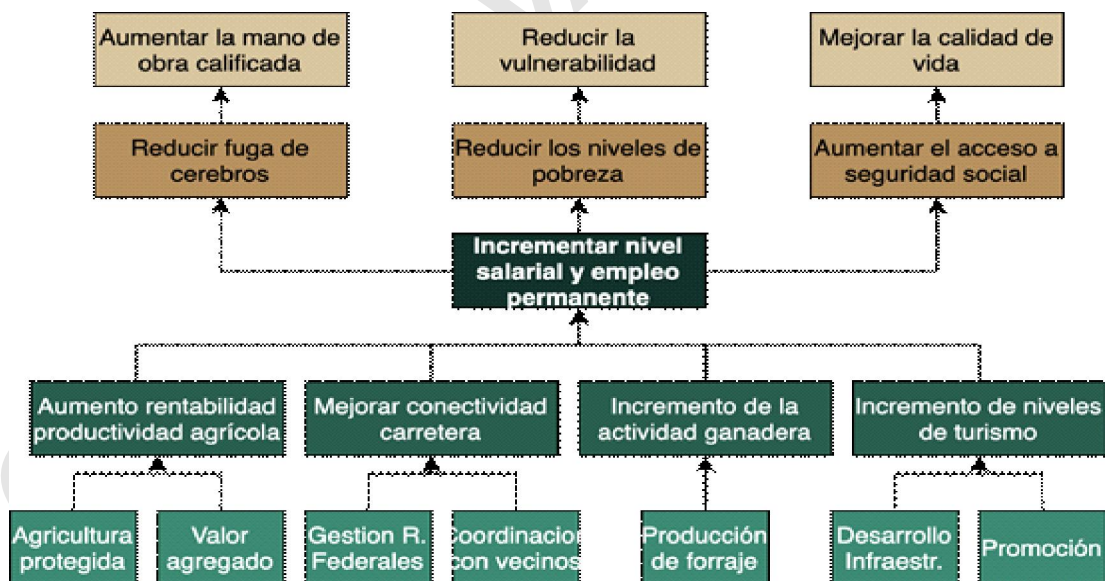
Aumentar la mano de obra calificada

Reducir la vulnerabilidad

Mejorar la calidad de vida

Reducir fuga de cerebros

Reducir los niveles de pobreza

Aumentar el acceso a seguridad social

Incrementar nivel salarial y empleo permanente

Aumento rentabilidad productividad agrícola

Mejorar conectividad carretera

Incremento de la actividad ganadera

Incremento de niveles de turismo

Agricultura protegida

Valor agregado

Gestion R. Federales

Coordinacion con vecinos

Producción de forraje

Desarrollo Infraestr.

Promoción